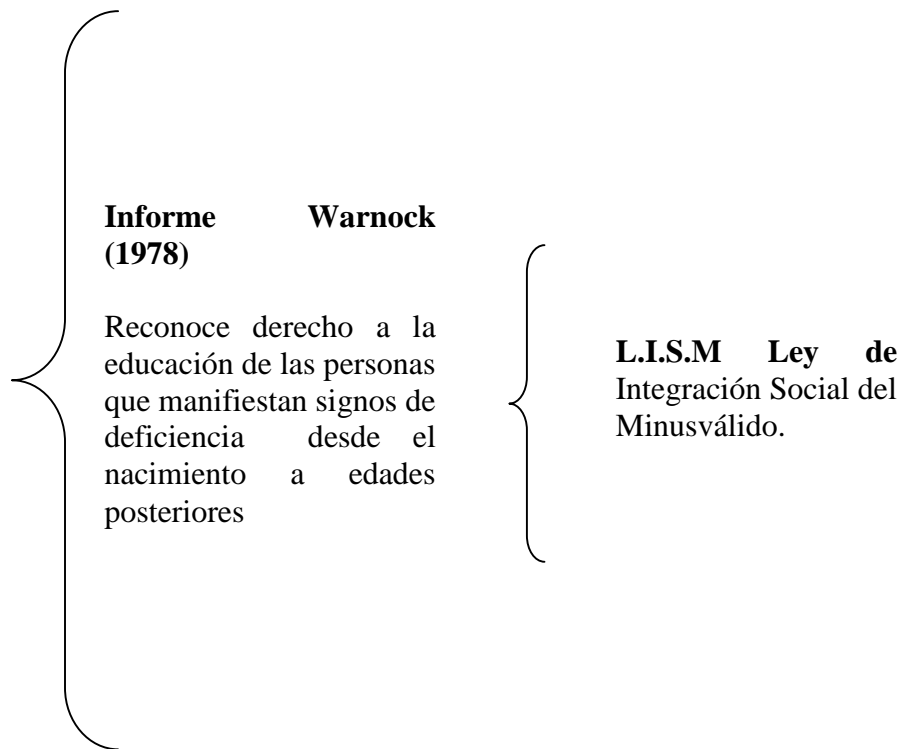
**Informe Warnock (1978)**

Reconoce derecho a la educación de las personas que manifiestan signos de deficiencia desde el nacimiento a edades posteriores

**L.I.S.M Ley de** Integración Social del Minusválido.